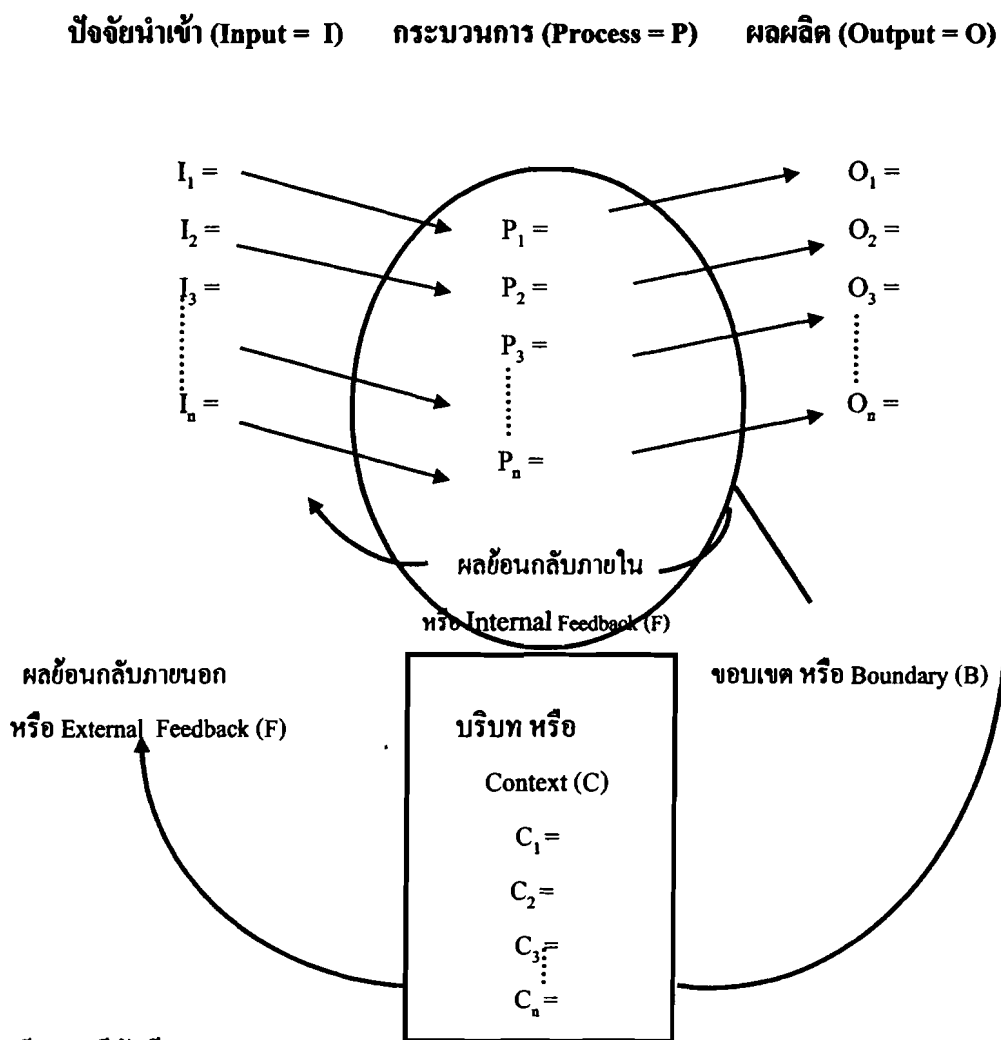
ปัจจัยนำเข้า (Input = I) กระบวนการ (Process = P) ผลผลิต (Output = O)

$I_1$ =

$I_2$ =

$I_3$ =

$I_n$ =

$P_1$ =

$P_2$ =

$P_3$ =

$P_n$ =

$O_1$ =

$O_2$ =

$O_3$ =

$O_n$ =

ผลย้อนกลับภายใน

หรือ Internal Feedback (F)

ผลย้อนกลับภายนอก

หรือ External Feedback (F)

บริบท หรือ

Context (C)

$C_1$=

$C_2$=

$C_3$=

$C_n$=

ขอบเขต หรือ Boundary (B)